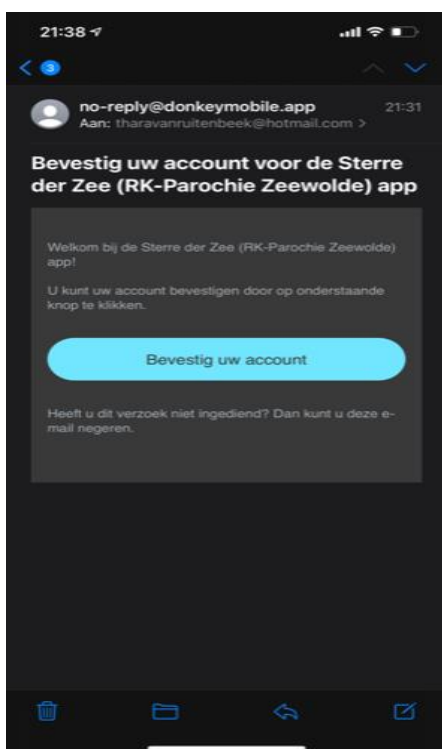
21:38

3

no-reply@donkeymobile.app 21:31
Aan: tharavanruitenbeek@hotmail.com >

Bevestig uw account voor de Sterre der Zee (RK-Parochie Zeewolde) app

Welkom bij de Sterre der Zee (RK-Parochie Zeewolde) app!

U kunt uw account bevestigen door op onderstaande knop te klikken.

Bevestig uw account

Heeft u dit verzoek niet ingediend? Dan kunt u deze e-mail negeren.